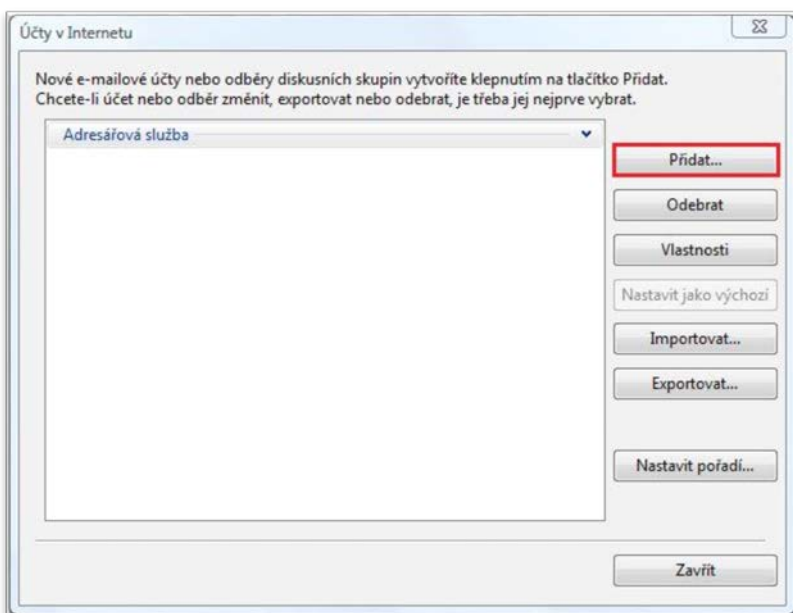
Účty v Internetu

Nové e-mailové účty nebo odběry diskusních skupin vytvoříte klepnutím na tlačítko Přidat. Chcete-li účet nebo odběr změnit, exportovat nebo odebrat, je třeba jej nejprve vybrat.

Adresářová služba

Přidat...

Odebrat

Vlastnosti

Nastavit jako výchozí

Importovat...

Exportovat...

Nastavit pořadí...

Zavřít